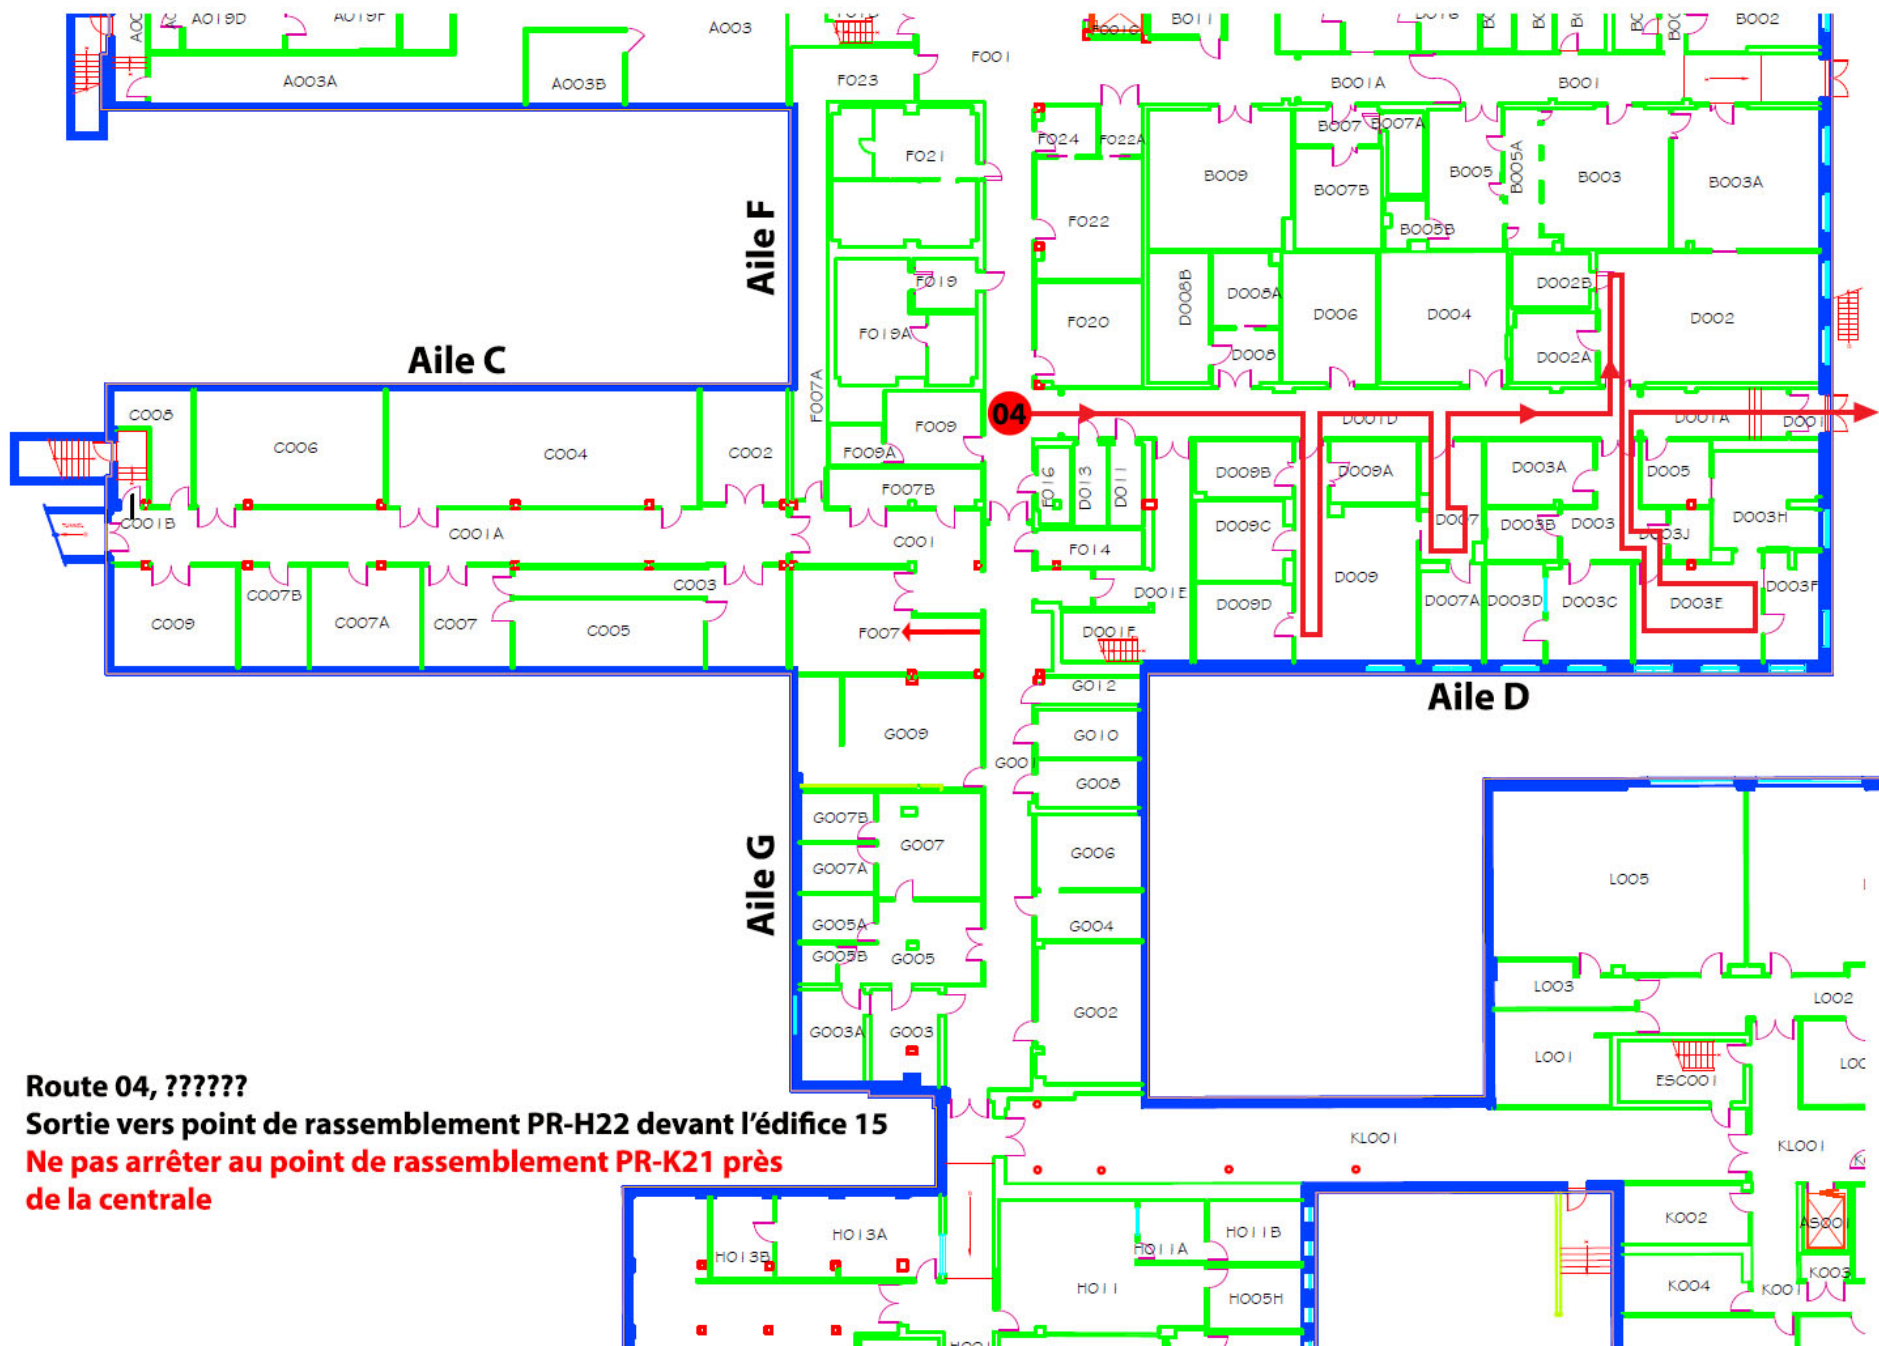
A019D
A019F
A003
A003A
A003B
F001
F023
B011
B002
B001A
B001
F021
F024
F022A
B007
B007A
B009
B007B
B005
B005A
B003
B003A
F022
B005B
Aile F
F019
D008B
D008A
D006
D004
D002B
D002
F019A
F020
D008
D002A
Aile C
F007A
C008
C006
C004
C002
F009
04
D001D
D001A
D001
F009A
F016
D013
D011
D009B
D009A
D003A
D005
F007B
C001B
C001A
C001
D007
D003B
D003
D003J
D003H
D009C
F014
C003
C007B
D001E
D009
D007A
D003D
D003C
D003E
D003F
C009
C007A
C007
C005
F007
D001F
D009D
G012
Aile D
G009
G010
G001
G008
G007B
G007
G006
Aile G
G007A
L005
G005A
G004
G005B
G005
L003
L002
G002
L001
G003A
G003
ESC001
Route 04, ??????
Sortie vers point de rassemblement PR-H22 devant l'édifice 15
Ne pas arrêter au point de rassemblement PR-K21 près de la centrale
KL001
KL001
H013A
K002
H013B
H011A
H011B
AS001
H011
H005H
K004
K001
K003